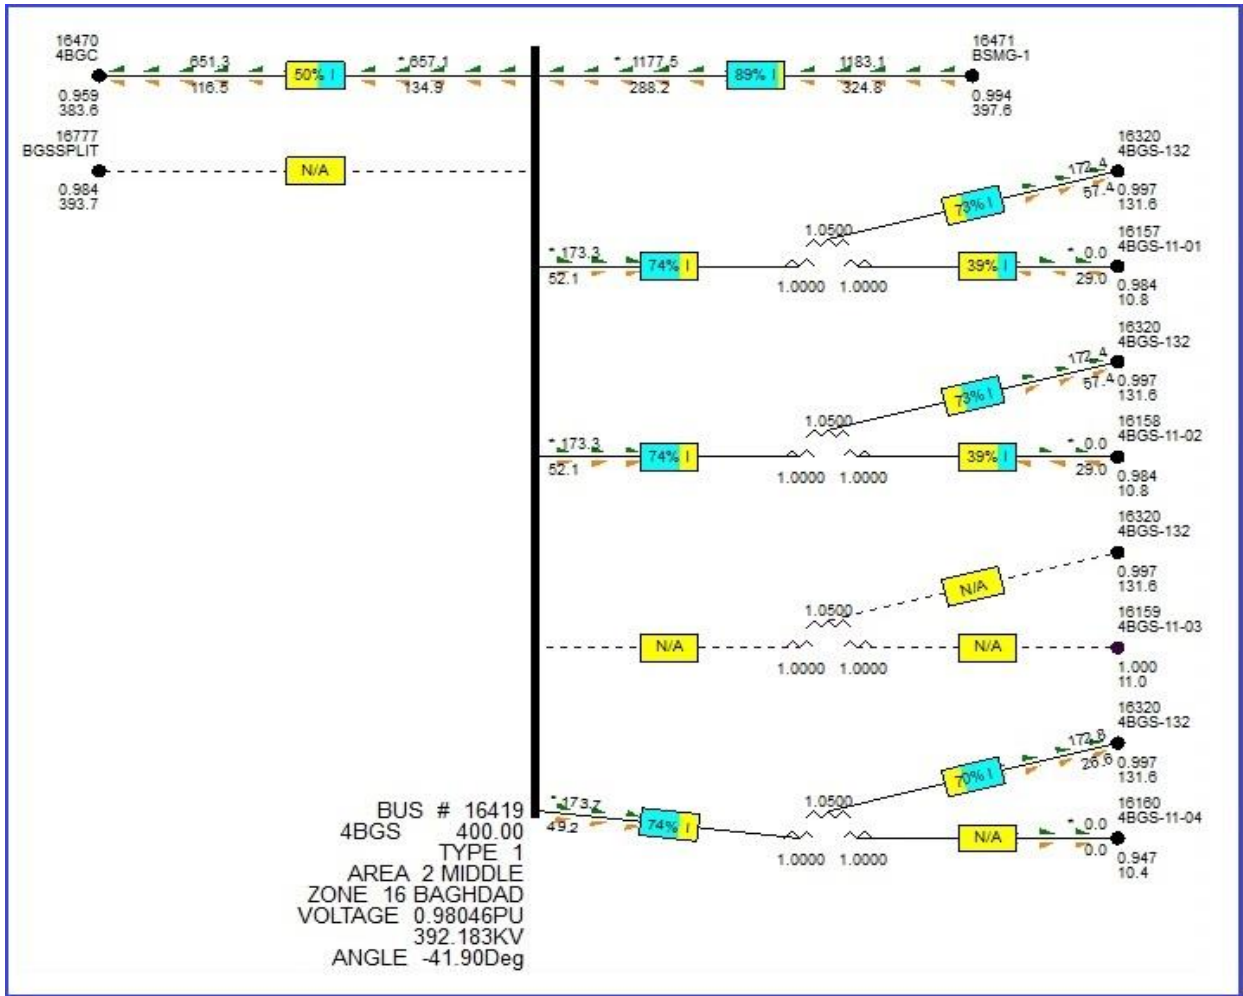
16470
4BGC
0.959
383.6

651.3
116.5

50% I

657.1
134.9

1177.5
288.2

89% I

1183.1
324.8

16471
BSMG-1
0.994
397.6

16777
BGSSPLIT
0.984
393.7

N/A

16320
4BGS-132
172.4
57.4
0.997
131.6

73% I

1.0500

173.3
52.1

74% I

1.0000 1.0000

39% I

0.0
29.0

16157
4BGS-11-01
0.984
10.8

16320
4BGS-132
172.4
57.4
0.997
131.6

73% I

1.0500

173.3
52.1

74% I

1.0000 1.0000

39% I

0.0
29.0

16158
4BGS-11-02
0.984
10.8

16320
4BGS-132
0.997
131.6

N/A

1.0500

N/A

1.0000 1.0000

N/A

16159
4BGS-11-03
1.000
11.0

16320
4BGS-132
172.8
26.6
0.997
131.6

70% I

1.0500

173.7
49.2

74% I

1.0000 1.0000

N/A

0.0
0.0

16160
4BGS-11-04
0.947
10.4

BUS # 16419
4BGS 400.00
TYPE 1
AREA 2 MIDDLE
ZONE 16 BAGHDAD
VOLTAGE 0.98046PU
392.183KV
ANGLE -41.90Deg